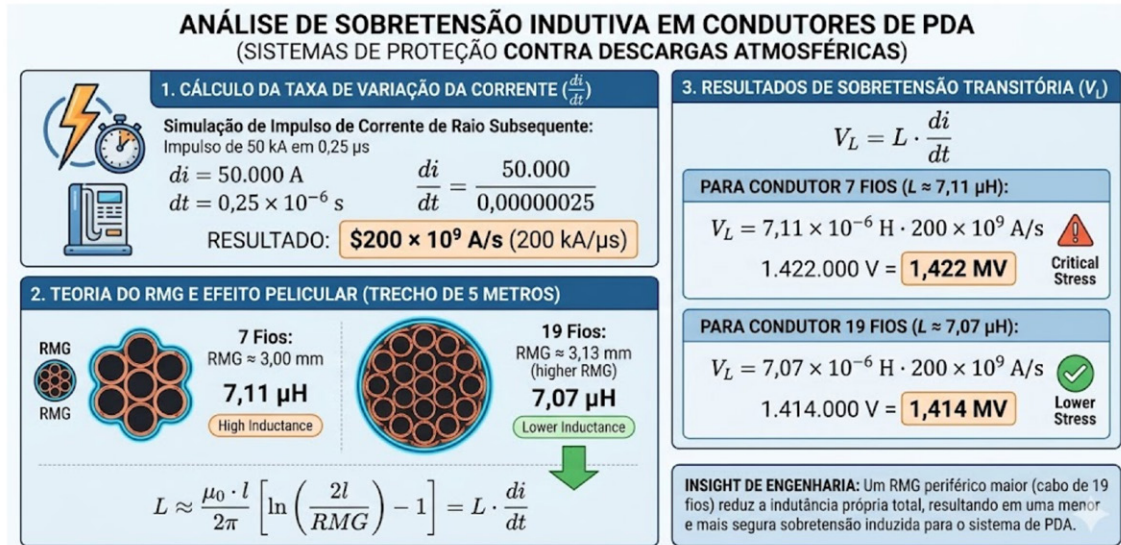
ANÁLISE DE SOBRETENSÃO INDUTIVA EM CONDUTORES DE PDA
(SISTEMAS DE PROTEÇÃO CONTRA DESCARGAS ATMOSFÉRICAS)

1. CÁLCULO DA TAXA DE VARIAÇÃO DA CORRENTE ($\frac{di}{dt}$)

Simulação de Impulso de Corrente de Raio Subsequente:
Impulso de 50 kA em 0,25 μs

$di = 50.000$ A
$dt = 0,25 \times 10^{-6}$ s

$\frac{di}{dt} = \frac{50.000}{0,00000025}$

RESULTADO: $200 × 10^9 A/s (200 kA/μs)

2. TEORIA DO RMG E EFEITO PELICULAR (TRECHO DE 5 METROS)

RMG
RMG

7 Fios:
RMG ≈ 3,00 mm
7,11 μH
High Inductance

19 Fios:
RMG ≈ 3,13 mm
(higher RMG)
7,07 μH
Lower Inductance

$L \approx \frac{\mu_0 \cdot l}{2\pi}\left[\ln\left(\frac{2l}{RMG}\right) - 1\right] = L \cdot \frac{di}{dt}$

3. RESULTADOS DE SOBRETENSÃO TRANSITÓRIA ($V_L$)

$V_L = L \cdot \frac{di}{dt}$

PARA CONDUTOR 7 FIOS ($L \approx 7,11$ μH):

$V_L = 7,11 \times 10^{-6}$ H $\cdot 200 \times 10^9$ A/s

1.422.000 V = 1,422 MV

Critical Stress

PARA CONDUTOR 19 FIOS ($L \approx 7,07$ μH):

$V_L = 7,07 \times 10^{-6}$ H $\cdot 200 \times 10^9$ A/s

1.414.000 V = 1,414 MV

Lower Stress

INSIGHT DE ENGENHARIA: Um RMG periférico maior (cabo de 19 fios) reduz a indutância própria total, resultando em uma menor e mais segura sobretensão induzida para o sistema de PDA.